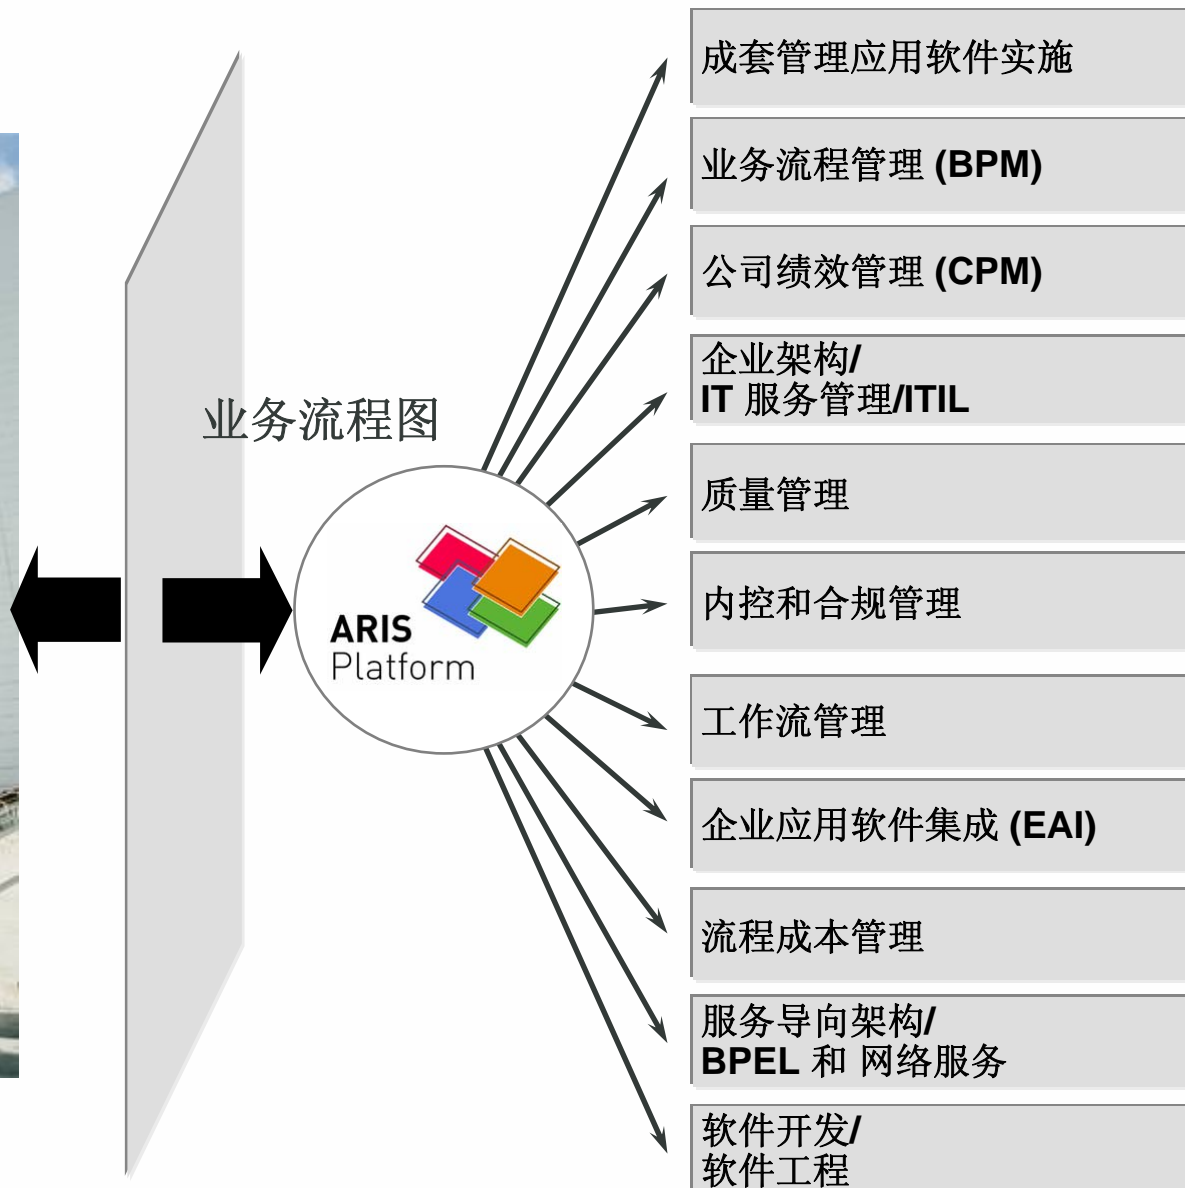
业务流程图

ARIS Platform

成套管理应用软件实施

业务流程管理 (BPM)

公司绩效管理 (CPM)

企业架构/
IT 服务管理/ITIL

质量管理

内控和合规管理

工作流管理

企业应用软件集成 (EAI)

流程成本管理

服务导向架构/
BPEL 和 网络服务

软件开发/
软件工程